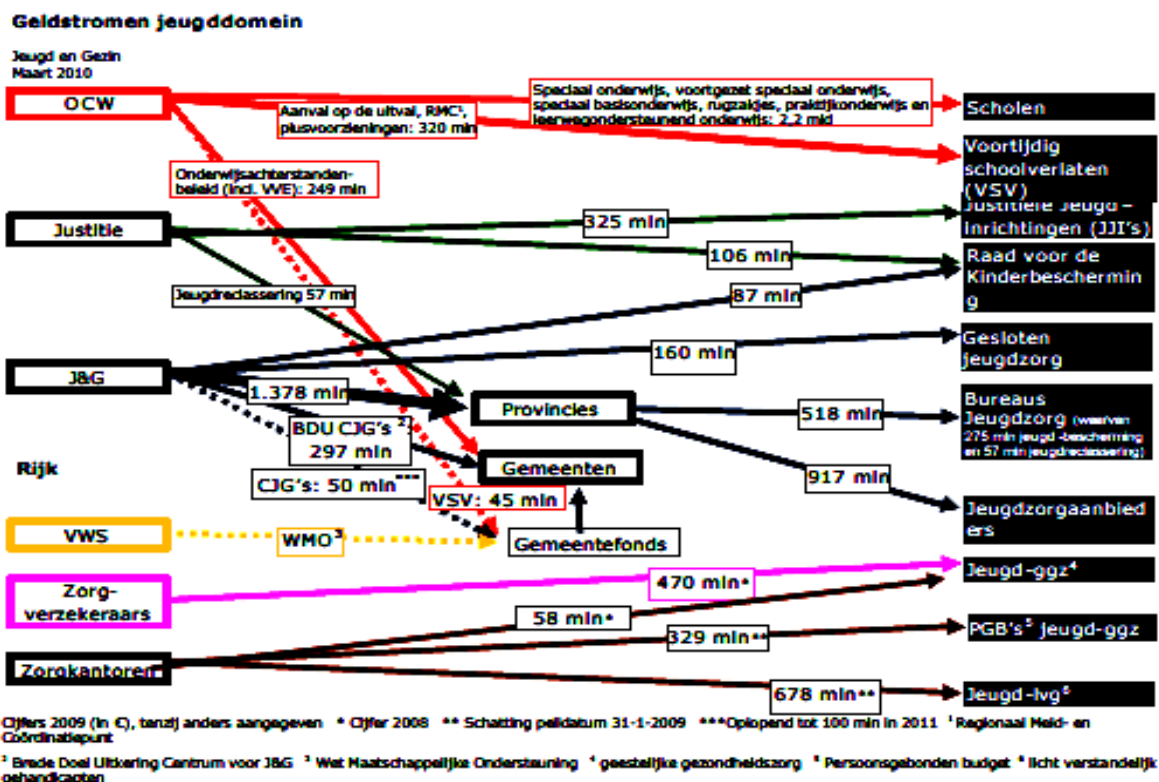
Geldstromen jeugddomein

Jeugd en Gezin
Maart 2010

OCW

Speciaal onderwijs, voortgezet speciaal onderwijs, speciaal basisonderwijs, rugzakjes, praktijkonderwijs en leerwegondersteunend onderwijs: 2,2 mld

Scholen

Aanval op de uitval, RMC¹, plusvoorzieningen: 320 mln

Voortijdig schoolverlaten (VSV)

Onderwijsachterstandenbeleid (incl. VVE): 249 mln

Justitie

325 mln

Justitiële Jeugdinrichtingen (JJI's)

106 mln

Raad voor de Kinderbescherming

Jeugdreclassering 57 mln

87 mln

Gesloten jeugdzorg

160 mln

J&G

1.378 mln

Provincies

518 mln

Bureaus Jeugdzorg (waarvan 275 mln jeugd -bescherming en 57 mln jeugdreclassering)

BDU CJG's ²
297 mln

Gemeenten

917 mln

Rijk

CJG's: 50 mln***

VSV: 45 mln

Jeugdzorgaanbieders

VWS

WMO³

Gemeentefonds

Jeugd-ggz⁴

Zorgverzekeraars

470 mln*

58 mln*

PGB's⁵ jeugd-ggz

329 mln**

Zorgkantoren

678 mln**

Jeugd-lvg⁶

Cijfers 2009 (in €), tenzij anders aangegeven * Cijfer 2008 ** Schatting peildatum 31-1-2009 ***Oplopend tot 100 mln in 2011 ¹ Regionaal Meld- en Coördinatiepunt

² Brede Doel Uitkering Centrum voor J&G ³ Wet Maatschappelijke Ondersteuning ⁴ geestelijke gezondheidszorg ⁵ Persoonsgebonden budget ⁶ licht verstandelijk gehandicapten